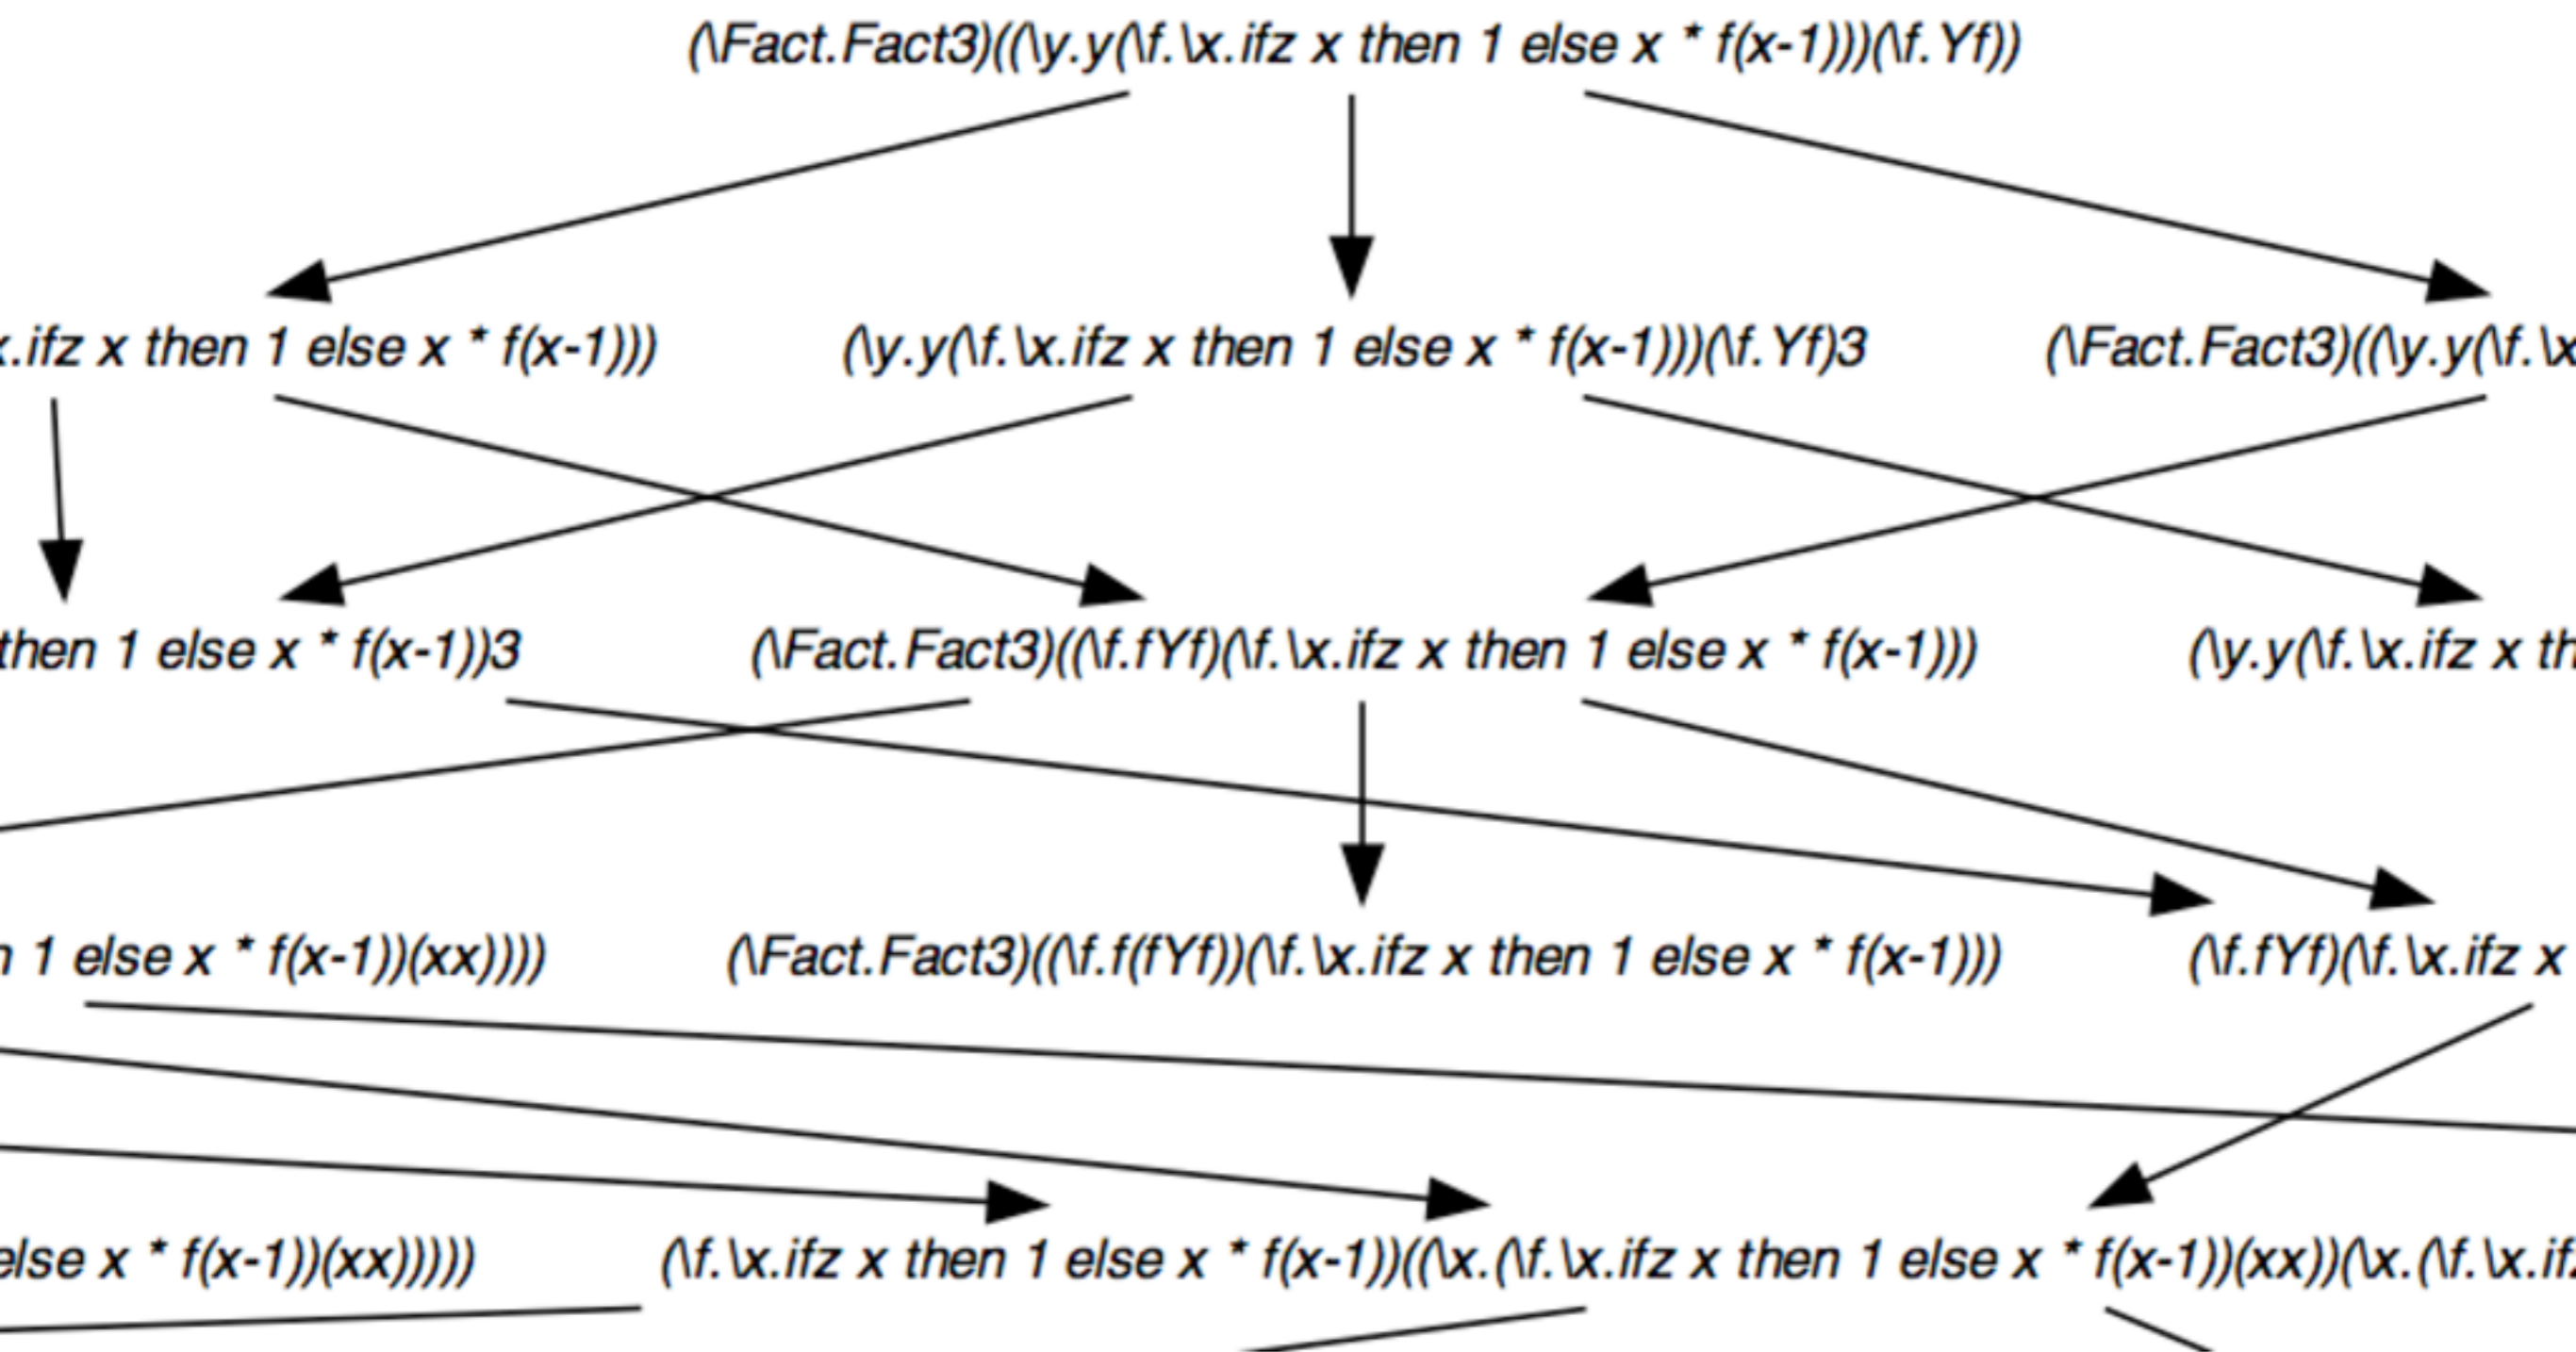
(\Fact.Fact3)((\y.y(\f.\x.ifz x then 1 else x * f(x-1)))(\f.Yf))

x.ifz x then 1 else x * f(x-1)))

(\y.y(\f.\x.ifz x then 1 else x * f(x-1)))(\f.Yf)3

(\Fact.Fact3)((\y.y(\f.\x

then 1 else x * f(x-1))3

(\Fact.Fact3)((\f.fYf)(\f.\x.ifz x then 1 else x * f(x-1)))

(\y.y(\f.\x.ifz x th

n 1 else x * f(x-1))(xx))))

(\Fact.Fact3)((\f.f(fYf))(\f.\x.ifz x then 1 else x * f(x-1)))

(\f.fYf)(\f.\x.ifz x

else x * f(x-1))(xx)))))

(\f.\x.ifz x then 1 else x * f(x-1))((\x.(\f.\x.ifz x then 1 else x * f(x-1))(xx))(\x.(\f.\x.if